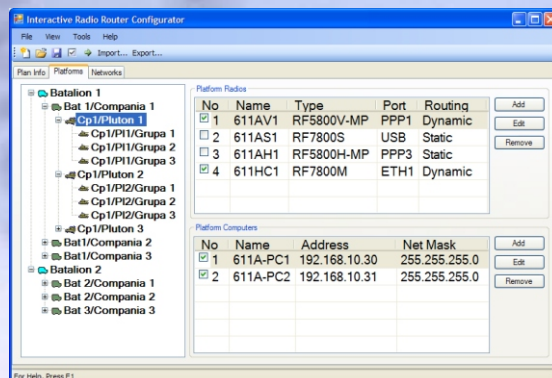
Interactive Radio Router Configurator

File View Tools Help

Import... Export...

Plan Info Platforms Networks

Batalion 1
Bat 1/Compania 1
Cp1/Pluton 1
Cp1/Pl1/Grupa 1
Cp1/Pl1/Grupa 2
Cp1/Pl1/Grupa 3
Cp1/Pluton 2
Cp1/Pl2/Grupa 1
Cp1/Pl2/Grupa 2
Cp1/Pl2/Grupa 3
Cp1/Pluton 3
Bat1/Compania 2
Bat1/Compania 3
Batalion 2
Bat 2/Compania 1
Bat 2/Compania 2
Bat 3/Compania 3

Platform Radios

| No | Name | Type | Port | Routing |
|---|---|---|---|---|
| 1 | 611AV1 | RF5800V-MP | PPP1 | Dynamic |
| 2 | 611AS1 | RF7800S | USB | Static |
| 3 | 611AH1 | RF5800H-MP | PPP3 | Static |
| 4 | 611HC1 | RF7800M | ETH1 | Dynamic |

Add
Edit
Remove

Platform Computers

| No | Name | Address | Net Mask |
|---|---|---|---|
| 1 | 611A-PC1 | 192.168.10.30 | 255.255.255.0 |
| 2 | 611A-PC2 | 192.168.10.31 | 255.255.255.0 |

Add
Edit
Remove

For Help, Press F1